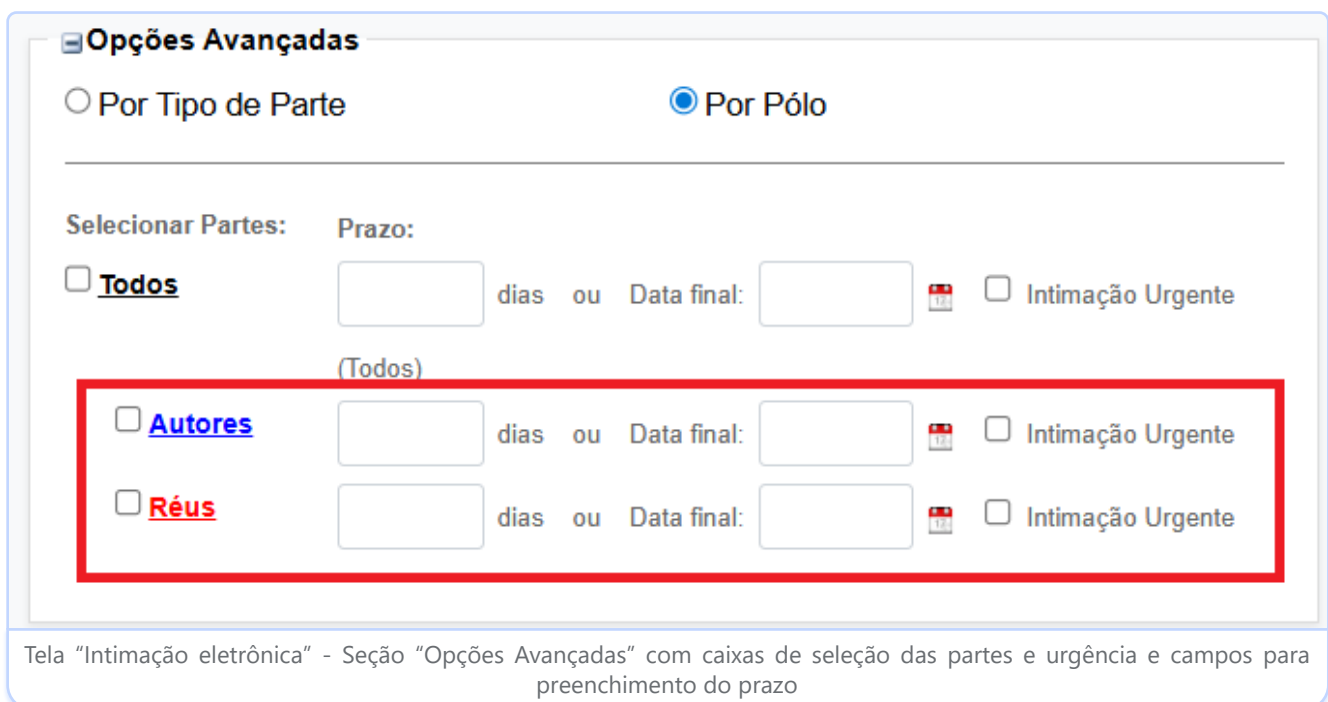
Opções Avançadas

Por Tipo de Parte

Por Pólo

Selecionar Partes:

Prazo:

Todos

dias ou Data final:

Intimação Urgente

(Todos)

Autores

dias ou Data final:

Intimação Urgente

Réus

dias ou Data final:

Intimação Urgente

Tela “Intimação eletrônica” - Seção “Opções Avançadas” com caixas de seleção das partes e urgência e campos para preenchimento do prazo